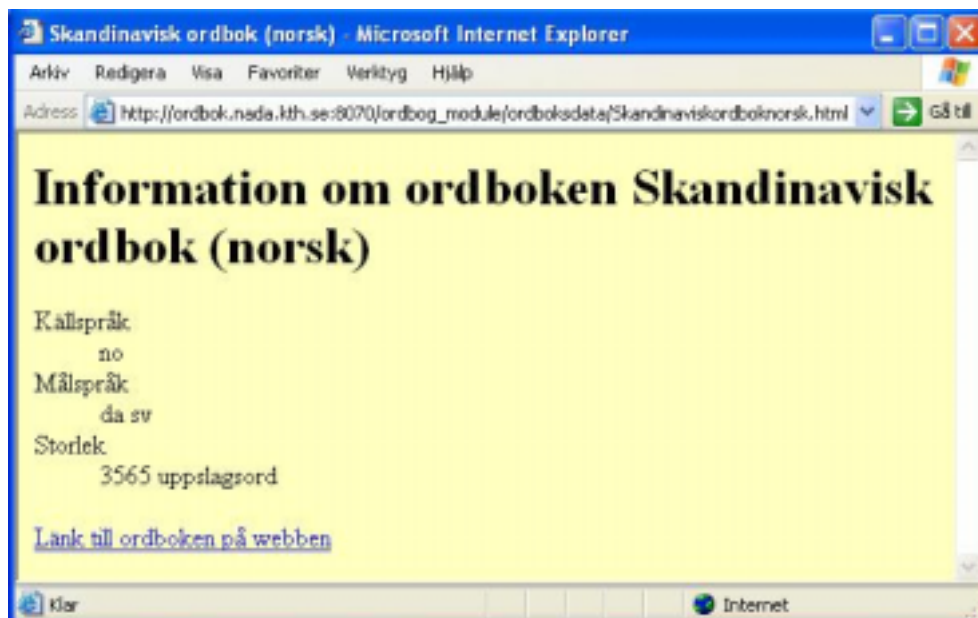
Skandinavisk ordbok (norsk) - Microsoft Internet Explorer

Arkiv Redigera Visa Favoriter Verktyg Hjälp

Adress http://ordbok.nada.kth.se:8070/ordbog_module/ordboksdata/Skandinaviskordboknorsk.html Gå till

# Information om ordboken Skandinavisk ordbok (norsk)

Källspråk
no
Målspråk
da sv
Storlek
3565 uppslagsord

Länk till ordboken på webben

Klar

Internet